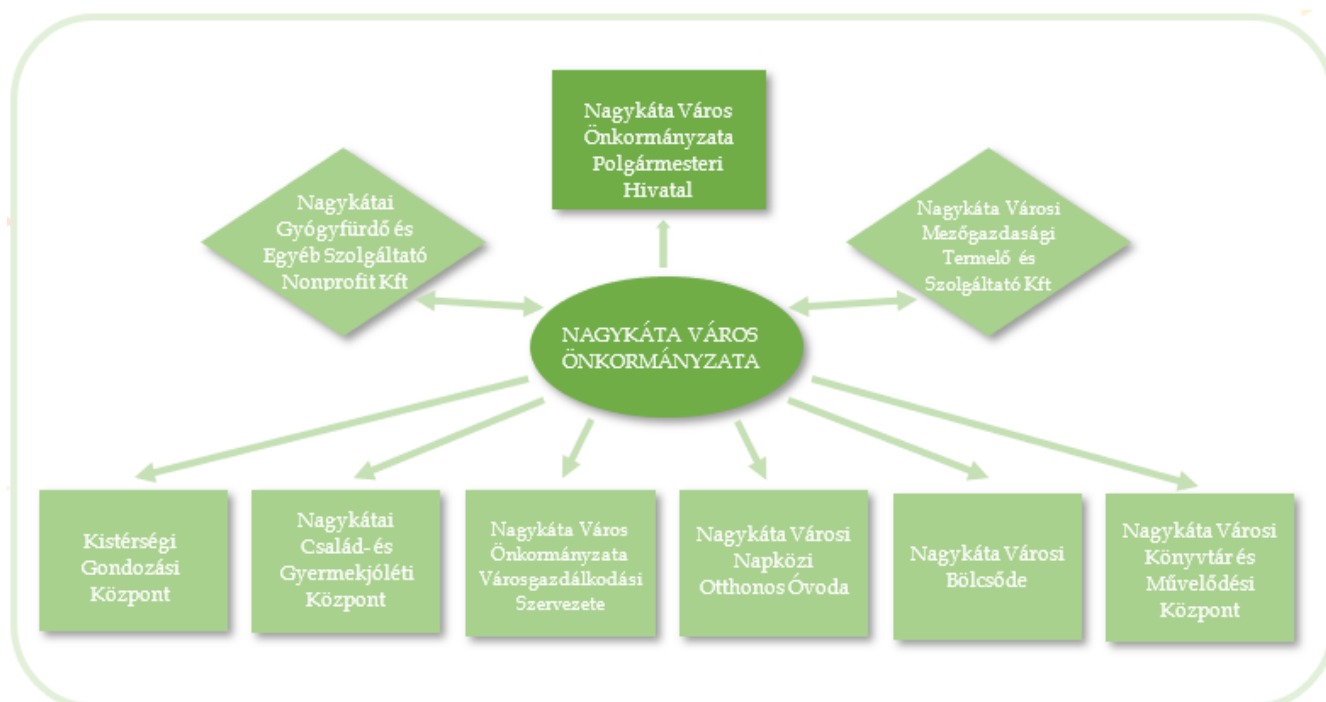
Nagykáta Város Önkormányzata Polgármesteri Hivatal

Nagykátai Gyógyfürdő és Egyéb Szolgáltató Nonprofit Kft

Nagykáta Városi Mezőgazdasági Termelő és Szolgáltató Kft

NAGYKÁTA VÁROS ÖNKORMÁNYZATA

Kistérségi Gondozási Központ

Nagykátai Család- és Gyermekjóléti Központ

Nagykáta Város Önkormányzata Városgazdálkodási Szervezete

Nagykáta Városi Napközi Otthonos Óvoda

Nagykáta Városi Bölcsőde

Nagykáta Városi Könyvtár és Művelődési Központ